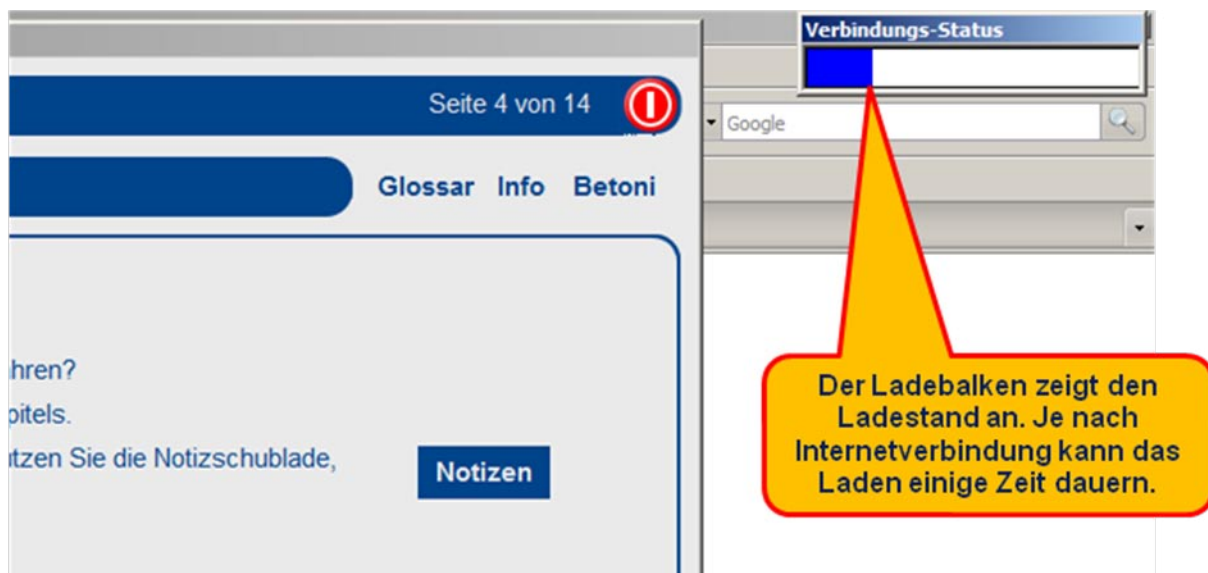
Verbindungs-Status

Seite 4 von 14

Google

Glossar Info Betoni

hren?

pitels.

tzen Sie die Notizschublade,

Notizen

Der Ladebalken zeigt den Ladestand an. Je nach Internetverbindung kann das Laden einige Zeit dauern.